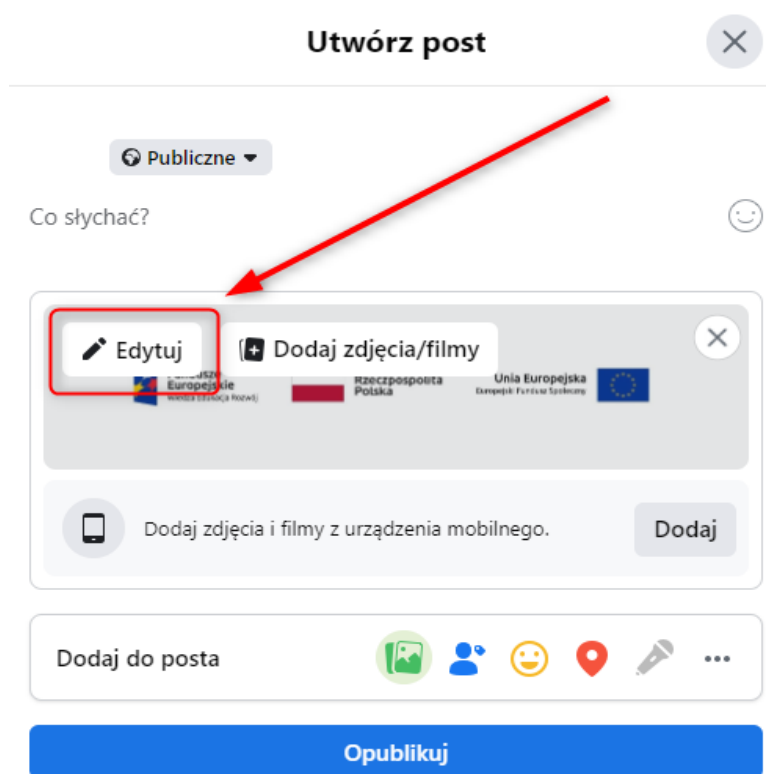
Utwórz post

Publiczne

Co słychać?

Edytuj

Dodaj zdjęcia/filmy

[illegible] Europejskie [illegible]

Rzeczpospolita Polska

Unia Europejska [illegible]

Dodaj zdjęcia i filmy z urządzenia mobilnego.

Dodaj

Dodaj do posta

Opublikuj